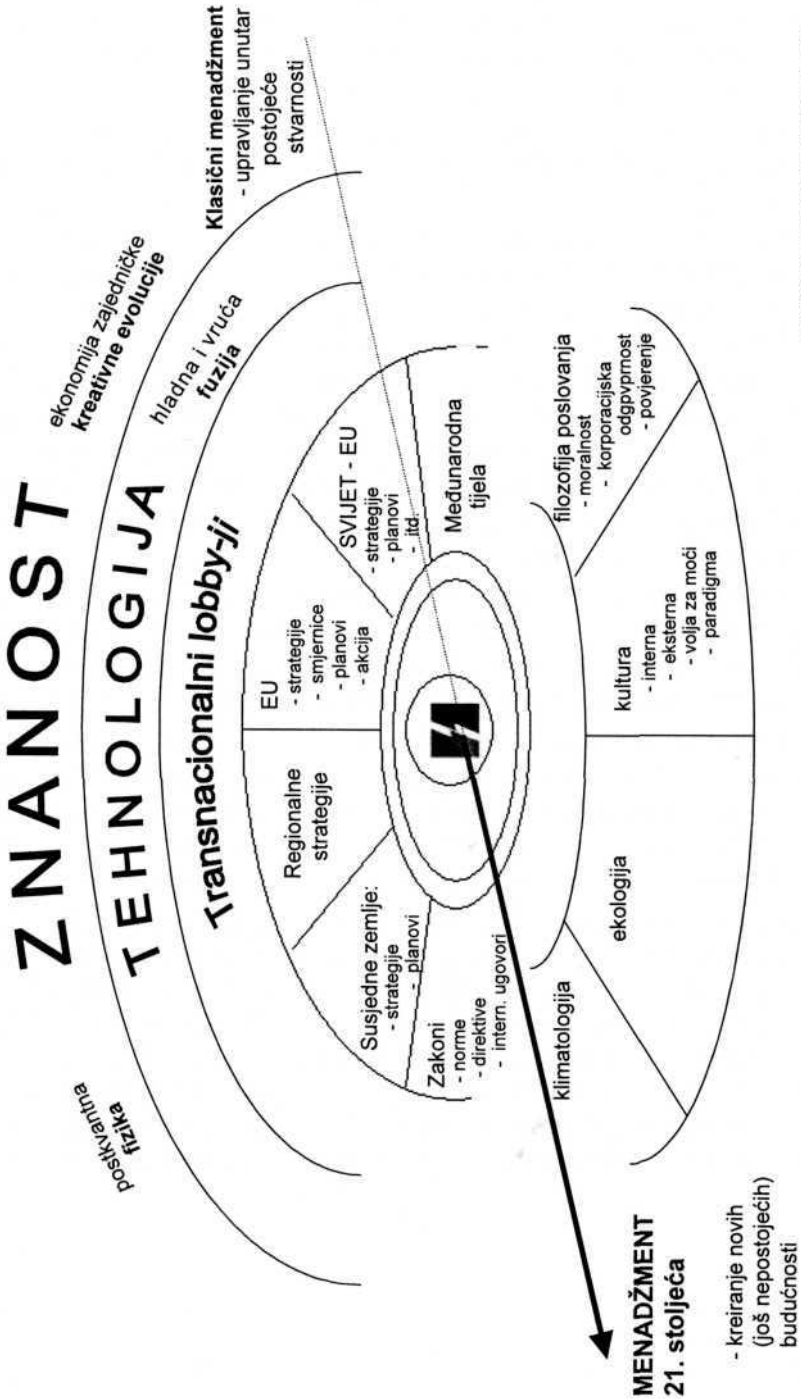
ZNANOST

TEHNOLOGIJA

Transnacionalni lobby-ji

postkvantna fizika

ekonomija zajedničke kreativne evolucije

hladna i vruća fuzija

Klasični menadžment - upravljanje unutar postojeće stvarnosti

Zakoni - norme - direktive - intern. ugovori

Susjedne zemlje: - strategije - planovi

Regionalne strategije

EU - strategije - smjernice - planovi - akcija

SVIJET - EU - strategije - planovi - itd.

Međunarodna tijela

klimatologija

ekologija

kultura - interna - eksterna - volja za moći - paradigma

filozofija poslovanja - moralnost - korporacijska odgpvornost - povjerenje

MENADŽMENT 21. stoljeća

- kreiranje novih (još nepostojećih) budućnosti